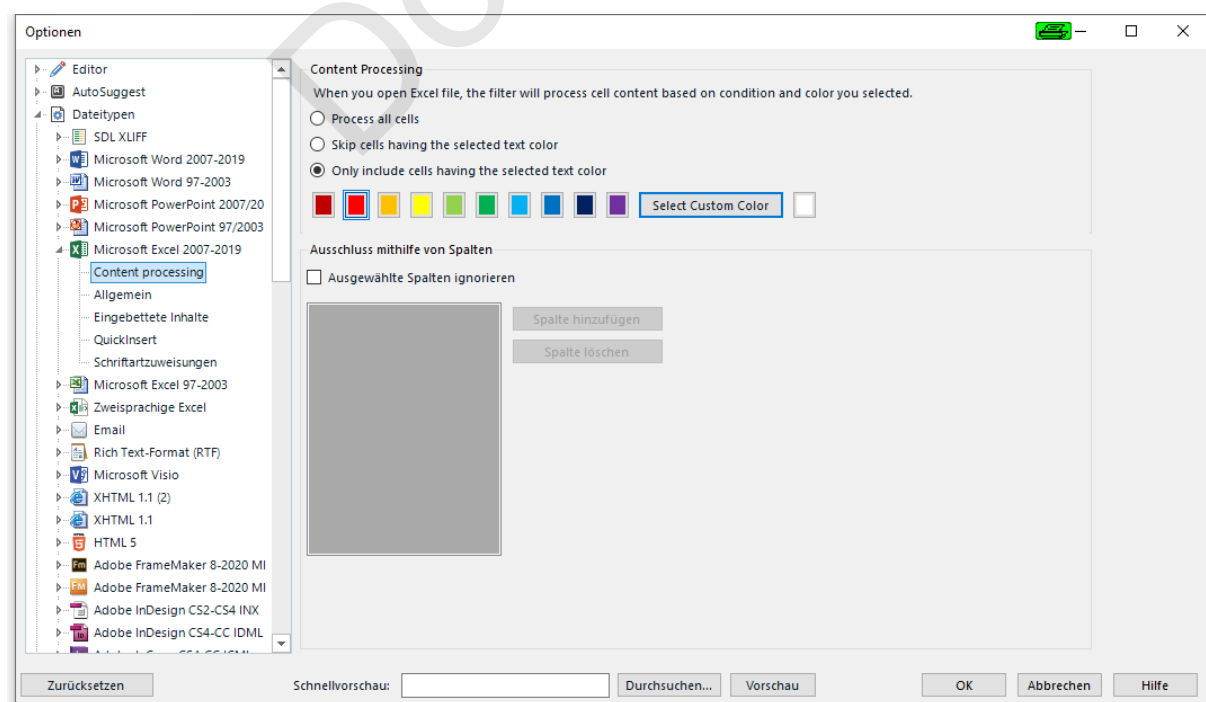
Optionen

Editor
AutoSuggest
Dateitypen
SDL XLIFF
Microsoft Word 2007-2019
Microsoft Word 97-2003
Microsoft PowerPoint 2007/20
Microsoft PowerPoint 97/2003
Microsoft Excel 2007-2019
Content processing
Allgemein
Eingebettete Inhalte
QuickInsert
Schriftartzuweisungen
Microsoft Excel 97-2003
Zweisprachige Excel
Email
Rich Text-Format (RTF)
Microsoft Visio
XHTML 1.1 (2)
XHTML 1.1
HTML 5
Adobe FrameMaker 8-2020 MI
Adobe FrameMaker 8-2020 MI
Adobe InDesign CS2-CS4 INX
Adobe InDesign CS4-CC IDML
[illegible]

Content Processing
When you open Excel file, the filter will process cell content based on condition and color you selected.
Process all cells
Skip cells having the selected text color
Only include cells having the selected text color
Select Custom Color

Ausschluss mithilfe von Spalten
Ausgewählte Spalten ignorieren
Spalte hinzufügen
Spalte löschen

Zurücksetzen
Schnellvorschau:
Durchsuchen...
Vorschau
OK
Abbrechen
Hilfe